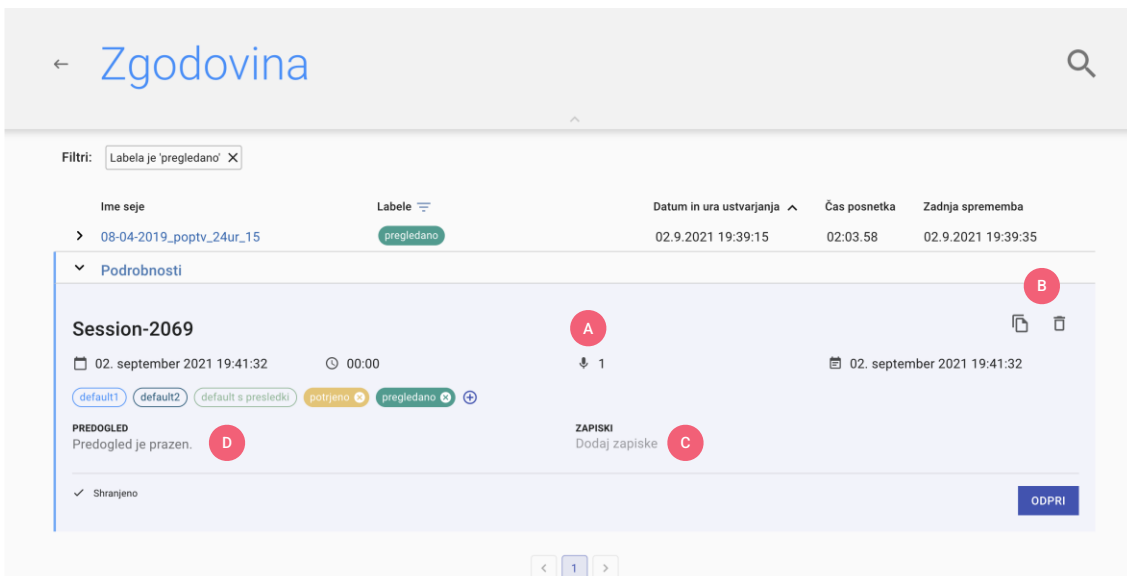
← Zgodovina

Filtri: Labela je 'pregledano' ✕

| | Ime seje | Labele | Datum in ura ustvarjanja | Čas posnetka | Zadnja sprememba |
|---|---|---|---|---|---|
| > | 08-04-2019_poptv_24ur_15 | pregledano | 02.9.2021 19:39:15 | 02:03.58 | 02.9.2021 19:39:35 |

Podrobnosti

B

Session-2069

A

02. september 2021 19:41:32   00:00   1   02. september 2021 19:41:32

default1   default2   default s presledki   potrjeno   pregledano

PREDOGLED
Predogled je prazen.

D

ZAPISKI
Dodaj zapiske

C

✓ Shranjeno

ODPRI

< 1 >